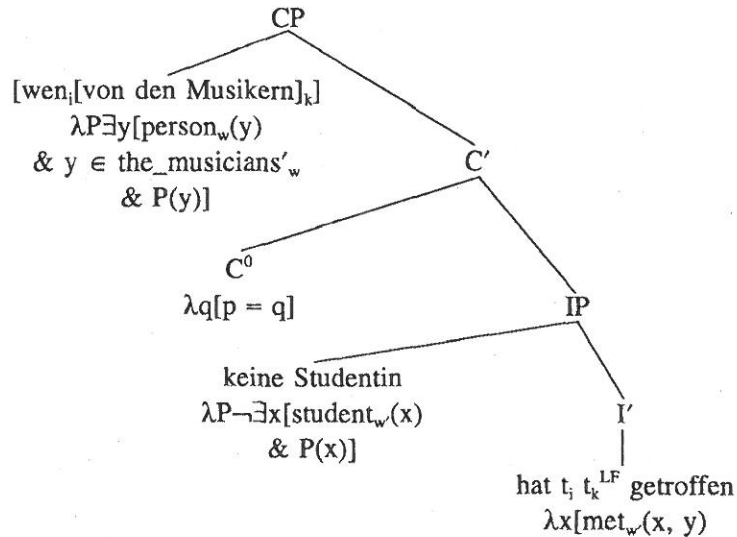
CP

[wen$_i$[von den Musikern]$_k$]
$\lambda P \exists y[\text{person}_w(y)$
$\& \ y \in \text{the\_musicians}'_w$
$\& \ P(y)]$

C′

C$^0$
$\lambda q[p = q]$

IP

keine Studentin
$\lambda P \neg \exists x[\text{student}_{w'}(x)$
$\& \ P(x)]$

I′

hat $t_i$ $t_k^{LF}$ getroffen
$\lambda x[\text{met}_{w'}(x, y)$